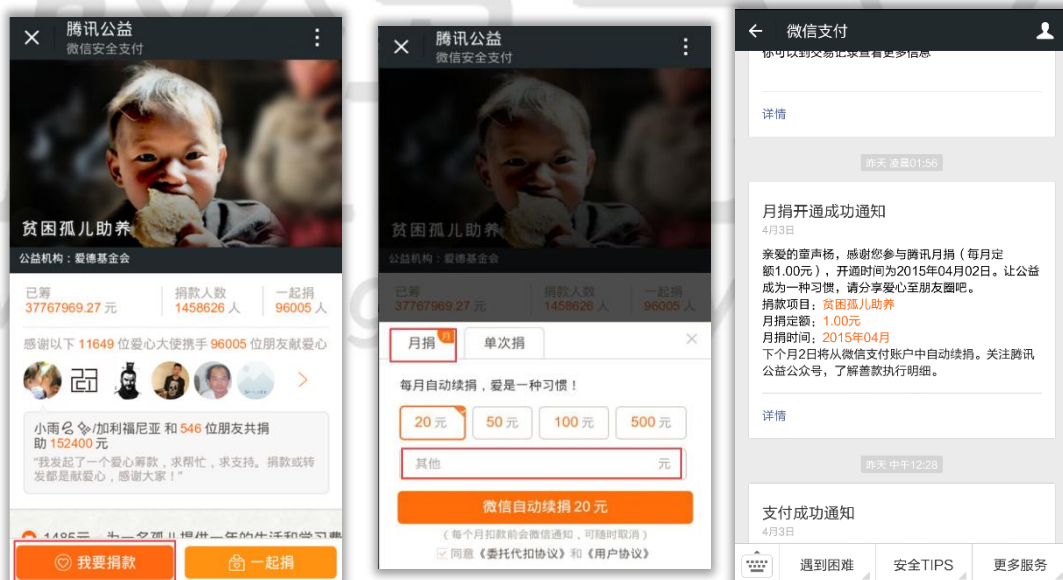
腾讯公益
微信安全支付

贫困孤儿助养
公益机构：爱德基金会

已筹
37767969.27 元

捐款人数
1458626 人

一起捐
96005 人

感谢以下 11649 位爱心大使携手 96005 位朋友献爱心

小雨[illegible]/加利福尼亚 和 546 位朋友共捐助 152400 元
"我发起了一个爱心筹款，求帮忙，求支持。捐款或转发都是献爱心，感谢大家！"

我要捐款
一起捐

腾讯公益
微信安全支付

贫困孤儿助养
公益机构：爱德基金会

已筹
37767969.27 元

捐款人数
1458626 人

一起捐
96005 人

月捐
单次捐

每月自动续捐，爱是一种习惯！

20 元
50 元
100 元
500 元

其他
元

微信自动续捐 20 元
（每个月扣款前会微信通知，可随时取消）
同意《委托代扣协议》和《用户协议》

微信支付

你可以到交易记录查看更多信息

详情

昨天 凌晨01:56

月捐开通成功通知
4月3日
亲爱的童声扬，感谢您参与腾讯月捐（每月定额1.00元），开通时间为2015年04月02日。让公益成为一种习惯，请分享爱心至朋友圈吧。
捐款项目：贫困孤儿助养
月捐定额：1.00元
月捐时间：2015年04月
下个月2日将从微信支付账户中自动续捐。关注腾讯公益公众号，了解善款执行明细。

详情

昨天 中午12:28

支付成功通知
4月3日

遇到困难
安全TIPS
更多服务